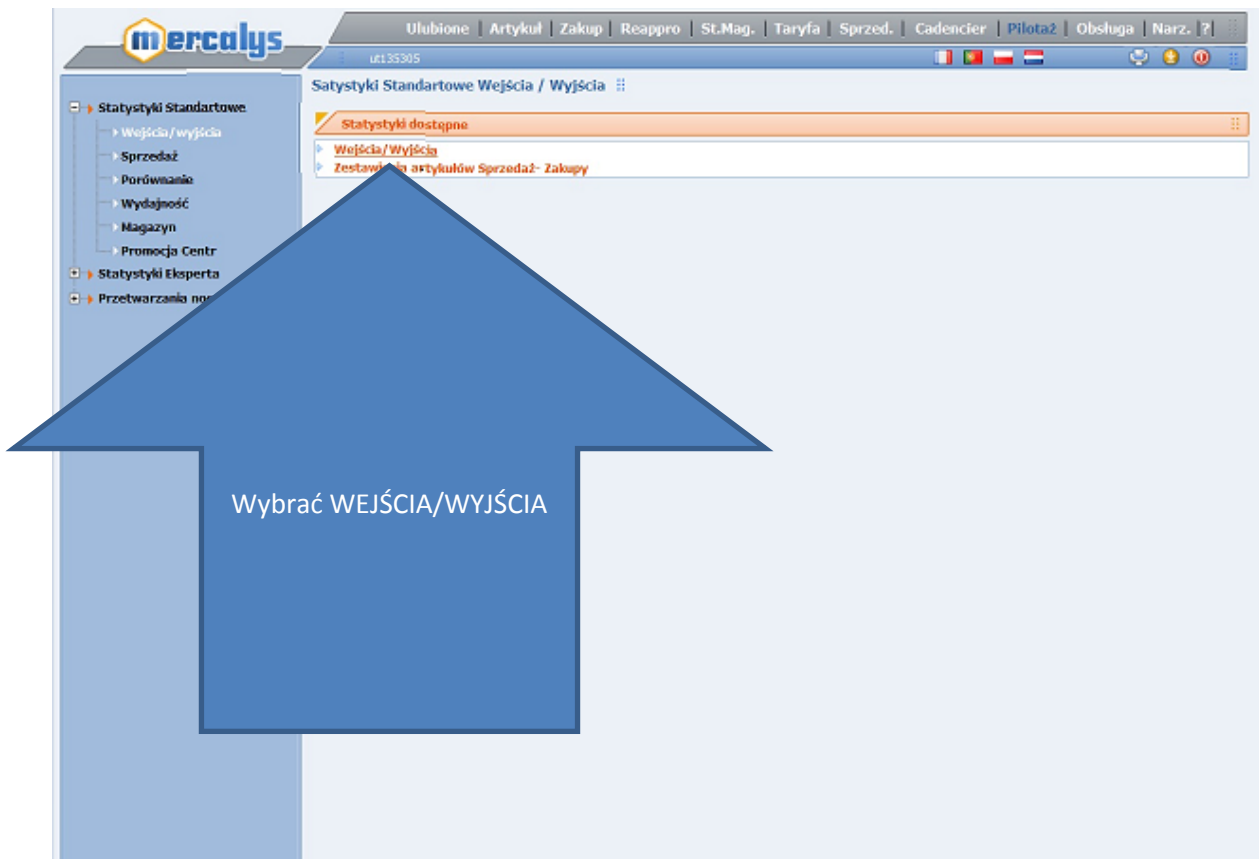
mercalys

Ulubione | Artykuł | Zakup | Reappro | St.Mag. | Taryfa | Sprzed. | Cadencier | Pilotaż | Obsługa | Narz. | ?

ut135305

Satystyki Standartowe Wejścia / Wyjścia

Statystyki Standartowe
Wejścia/wyjścia
Sprzedaż
Porównanie
Wydajność
Magazyn
Promocja Centr
Statystyki Eksperta
Przetwarzania no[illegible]

Statystyki dostępne

Wejścia/Wyjścia
Zestawi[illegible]in artykułów Sprzedaż- Zakupy

Wybrać WEJŚCIA/WYJŚCIA